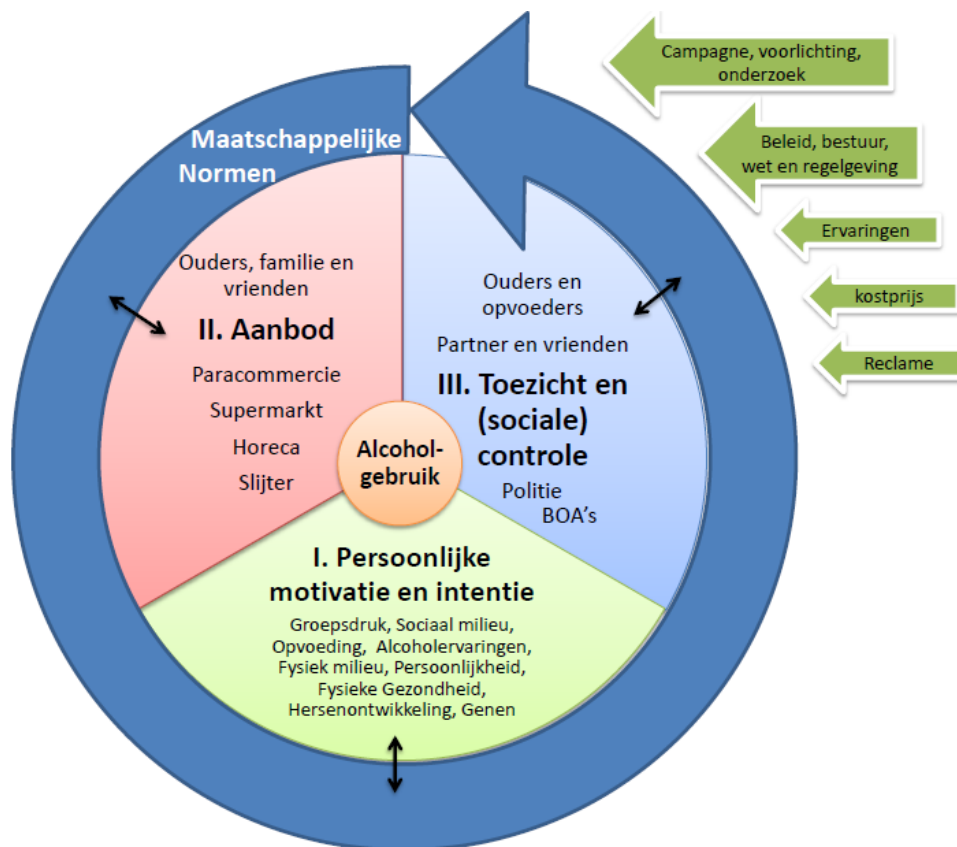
Campagne, voorlichting, onderzoek

Beleid, bestuur, wet en regelgeving

Ervaringen

kostprijs

Reclame

Maatschappelijke Normen

Ouders, familie en vrienden

II. Aanbod

Paracommercie

Supermarkt

Horeca

Slijter

Ouders en opvoeders

Partner en vrienden

III. Toezicht en (sociale) controle

Politie

BOA's

Alcoholgebruik

I. Persoonlijke motivatie en intentie

Groepsdruk, Sociaal milieu, Opvoeding, Alcoholervaringen, Fysiek milieu, Persoonlijkheid, Fysieke Gezondheid, Hersenontwikkeling, Genen